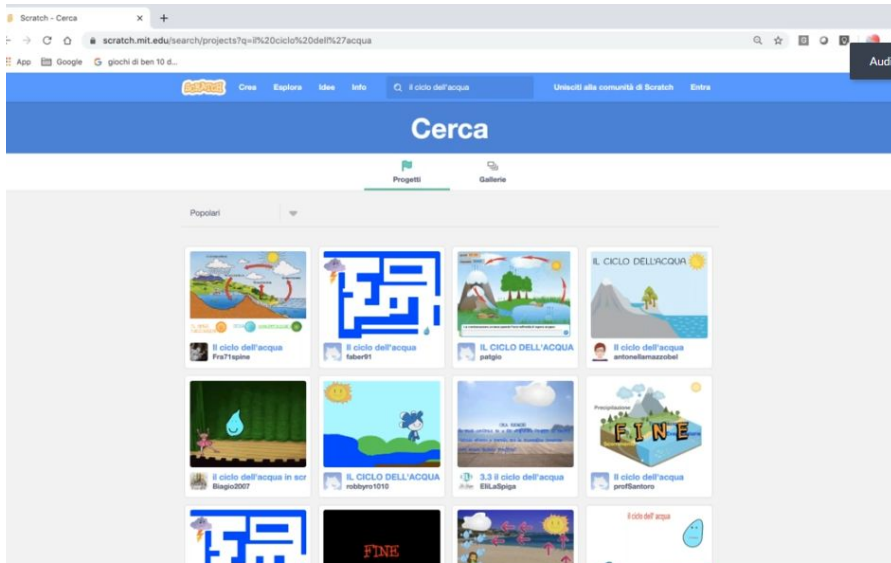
Scratch - Cerca ×  +
scratch.mit.edu/search/projects?q=il%20ciclo%20dell%27acqua
App  Google  giochi di ben 10 d...
Aud

SCRATCH  Crea  Esplora  Idee  Info  il ciclo dell'acqua  Unisciti alla comunità di Scratch  Entra

Cerca

Progetti  Gallerie

Popolari

IL CICLO DELL'ACQUA

Il ciclo dell'acqua
Fra71spine

Il ciclo dell'acqua
faber91

IL CICLO DELL'ACQUA
patgio

Il ciclo dell'acqua
antonellamazzobel

Precipitazione
FINE

Il ciclo dell'acqua in scr
Biagio2007

IL CICLO DELL'ACQUA
robbyro1010

3.3 il ciclo dell'acqua
EliLaSpiga

Il ciclo dell'acqua
profSantoro

FINE

Il ciclo dell'acqua